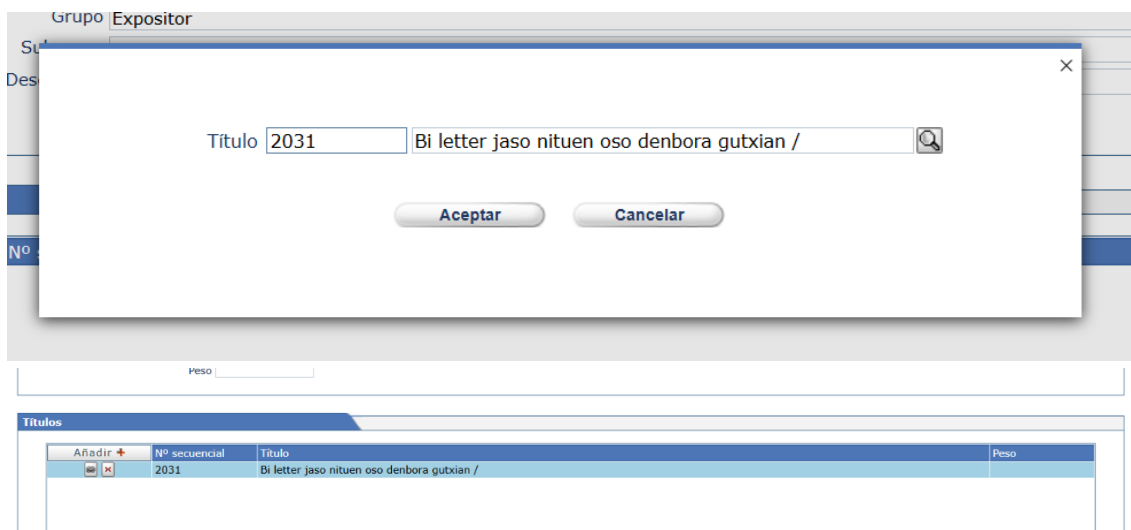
Grupo Expositor

Su

Des

×

Título 2031 Bi letter jaso nituen oso denbora gutxian /

Aceptar Cancelar

Nº

Peso

Títulos

| Añadir + | Nº secuencial | Título | Peso |
|---|---|---|---|
| | 2031 | Bi letter jaso nituen oso denbora gutxian / | |